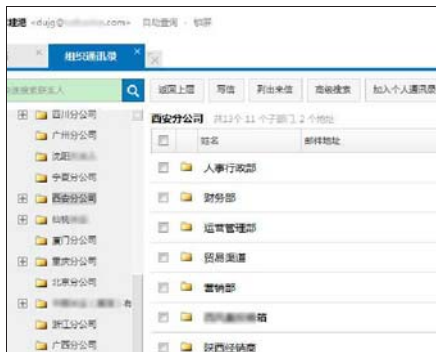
建强 <dajg@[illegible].com> 自动查询 · 切换

组织通讯录

请搜索联系人

四川分公司
广州分公司
沈阳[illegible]
宁夏分公司
西安分公司
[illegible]
厦门分公司
重庆分公司
北京分公司
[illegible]
浙江分公司
广西分公司

返回上层 写信 列出来信 高级搜索 加入个人通讯录

西安分公司 共13个 11个子部门 2个地址

姓名 邮件地址

人事行政部
财务部
运营管理部
贸易渠道
营销部
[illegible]站
陕西经销商